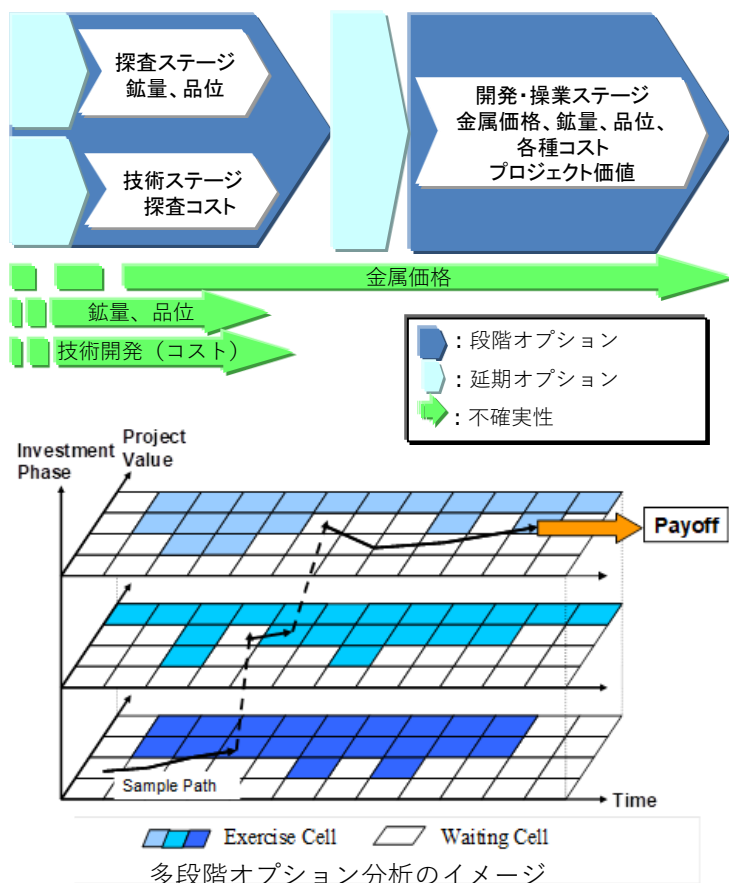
探査ステージ
鉱量、品位

技術ステージ
探査コスト

開発・操業ステージ
金属価格、鉱量、品位、
各種コスト
プロジェクト価値

金属価格

鉱量、品位

技術開発（コスト）

：段階オプション
：延期オプション
：不確実性

Investment Phase

Project Value

Payoff

Sample Path

Time

Exercise Cell　Waiting Cell

多段階オプション分析のイメージ